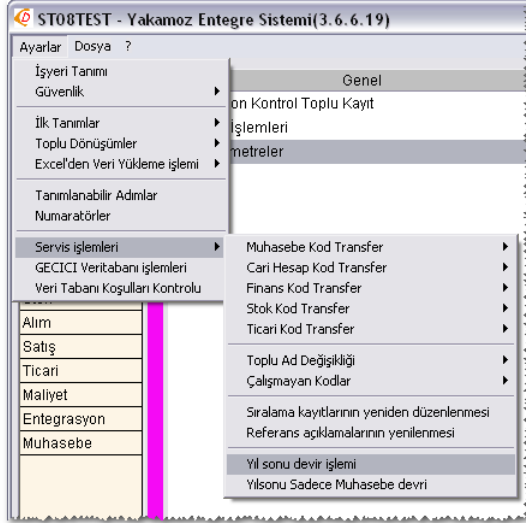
ST08TEST - Yakamoz Entegre Sistemi(3.6.6.19)

Ayarlar Dosya ?

İşyeri Tanımı
Güvenlik

İlk Tanımlar
Toplu Dönüşümler
Excel'den Veri Yükleme işlemi

Tanımlanabilir Adımlar
Numaratörler

Servis işlemleri
GECICI Veritabanı işlemleri
Veri Tabanı Koşulları Kontrolu

Genel
on Kontrol Toplu Kayıt
işlemleri
metreler

Muhasebe Kod Transfer
Cari Hesap Kod Transfer
Finans Kod Transfer
Stok Kod Transfer
Ticari Kod Transfer

Toplu Ad Değişikliği
Çalışmayan Kodlar

Sıralama kayıtlarının yeniden düzenlenmesi
Referans açıklamalarının yenilenmesi

Yıl sonu devir işlemi
Yılsonu Sadece Muhasebe devri

Alım
Satış
Ticari
Maliyet
Entegrasyon
Muhasebe